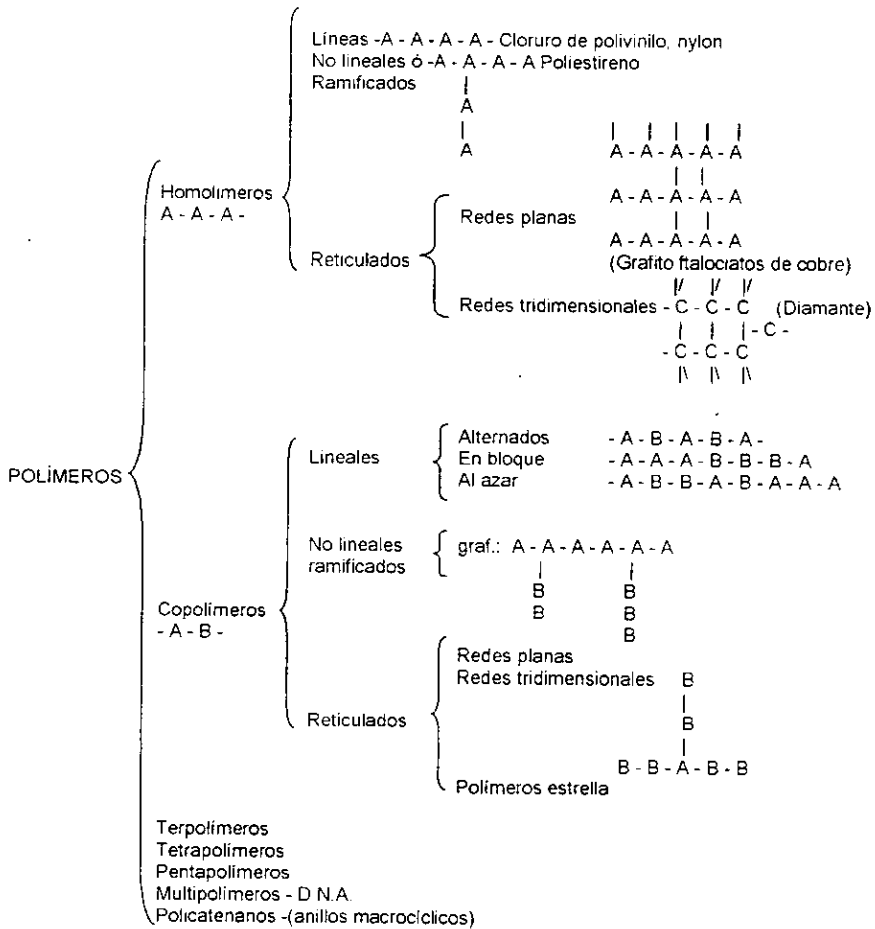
POLÍMEROS

Homolimeros
A - A - A -

Líneas -A - A - A - A - Cloruro de polivinilo, nylon
No lineales ó -A - A - A - A Poliestireno
Ramificados
|
A
|
A

Reticulados

Redes planas
| | | | |
A - A - A - A - A
| |
A - A - A - A - A
| |
A - A - A - A - A
(Grafito ftalociatos de cobre)

Redes tridimensionales
|/ |/ |/
- C - C - C (Diamante)
| | | - C -
- C - C - C
|\ |\ |\

Copolímeros
- A - B -

Lineales
Alternados - A - B - A - B - A -
En bloque - A - A - A - B - B - B - A
Al azar - A - B - B - A - B - A - A - A

No lineales ramificados
graf.: A - A - A - A - A - A
|
B
B
|
B
B
B

Reticulados
Redes planas
Redes tridimensionales
B
|
B
|
B - B - A - B - B
Polímeros estrella

Terpolímeros
Tetrapolímeros
Pentapolímeros
Multipolímeros - D N.A.
Policatenanos -(anillos macrocíclicos)